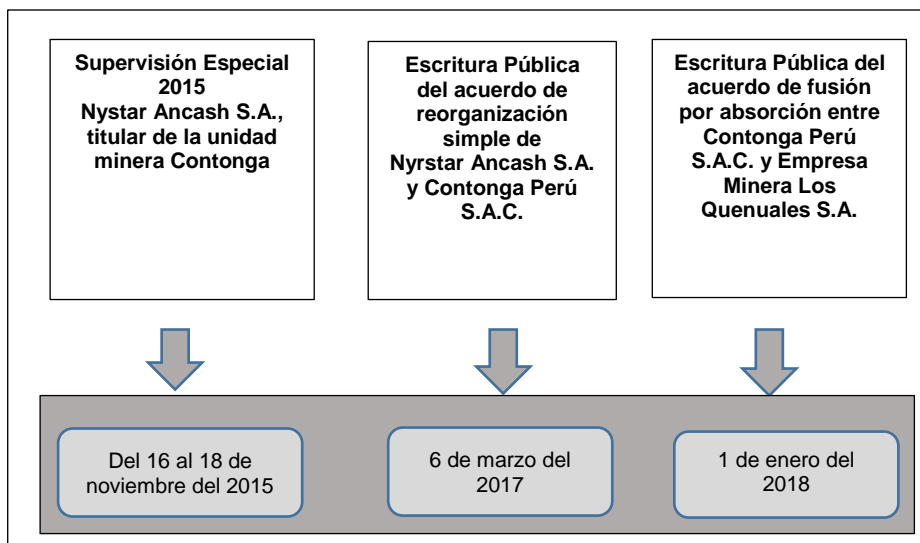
Supervisión Especial 2015
Nystar Ancash S.A., titular de la unidad minera Contonga

Escritura Pública del acuerdo de reorganización simple de Nyrstar Ancash S.A. y Contonga Perú S.A.C.

Escritura Pública del acuerdo de fusión por absorción entre Contonga Perú S.A.C. y Empresa Minera Los Quenuales S.A.

Del 16 al 18 de noviembre del 2015

6 de marzo del 2017

1 de enero del 2018